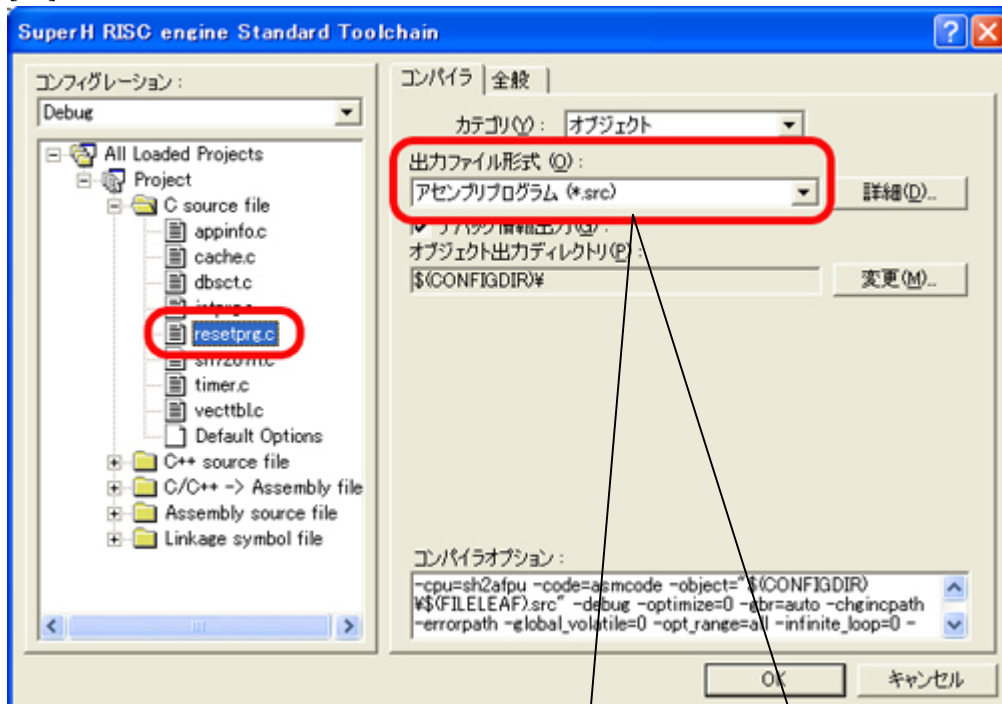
SuperH RISC engine Standard Toolchain

コンフィグレーション :
Debug

All Loaded Projects
Project
C source file
appinfo.c
cache.c
dbsct.c
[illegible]
resetprg.c
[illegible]
timer.c
vecttbl.c
Default Options
C++ source file
C/C++ -> Assembly file
Assembly source file
Linkage symbol file

コンパイラ | 全般

カテゴリ(Y) : オブジェクト
出力ファイル形式 (O) :
アセンブリプログラム (*.src)
詳細(D)...
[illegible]
オブジェクト出力ディレクトリ(P) :
$(CONFIGDIR)¥
変更(M)...

コンパイラオプション :
-cpu=sh2afpu -code=asmcode -object="$(CONFIGDIR)¥$(FILELEAF).src" -debug -optimize=0 -gbr=auto -chgincpath -errorpath -global_volatile=0 -opt_range=all -infinite_loop=0 -

OK
キャンセル